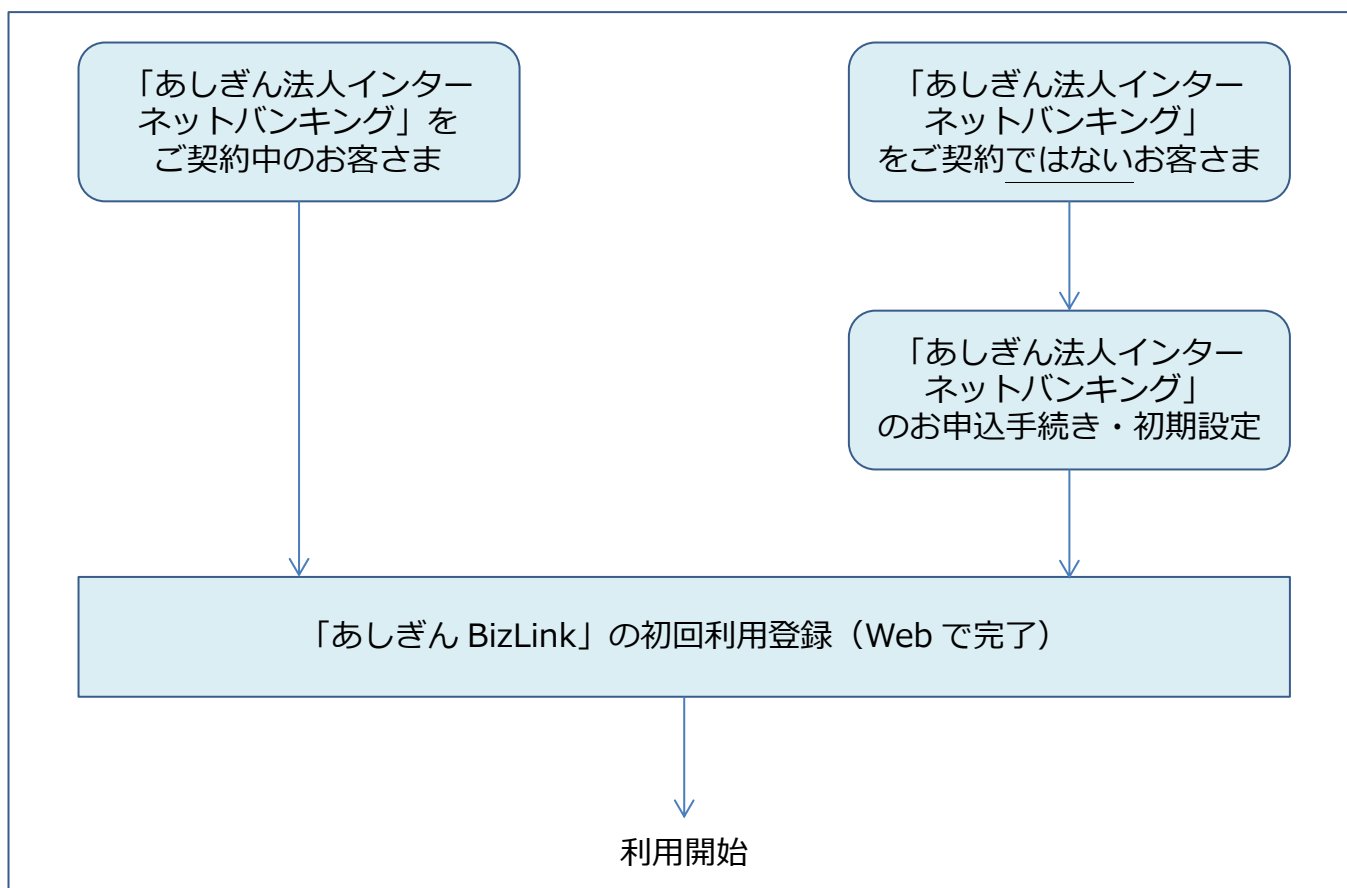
「あしぎん法人インターネットバンキング」をご契約中のお客さま

「あしぎん法人インターネットバンキング」をご契約ではないお客さま

「あしぎん法人インターネットバンキング」のお申込手続き・初期設定

「あしぎん BizLink」の初回利用登録（Web で完了）

利用開始